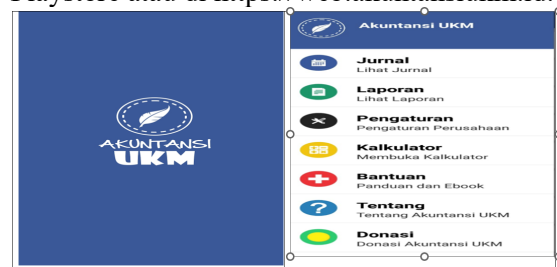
Playstore atau di laman website.

AKUNTANSI UKM

Akuntansi UKM

Jurnal
Lihat Jurnal

Laporan
Lihat Laporan

Pengaturan
Pengaturan Perusahaan

Kalkulator
Membuka Kalkulator

Bantuan
Panduan dan Ebook

Tentang
Tentang Akuntansi UKM

Donasi
Donasi Akuntansi UKM